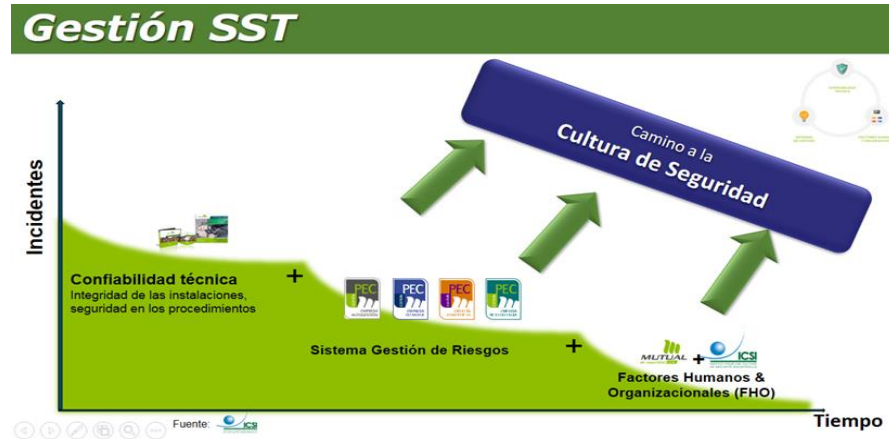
Gestión SST

Incidentes

Camino a la
Cultura de Seguridad

Confiabilidad técnica
Integridad de las instalaciones, seguridad en los procedimientos

+

PEC PEC PEC PEC

Sistema Gestión de Riesgos

+

MUTUAL + ICSI

Factores Humanos & Organizacionales (FHO)

Fuente: ICSI

Tiempo